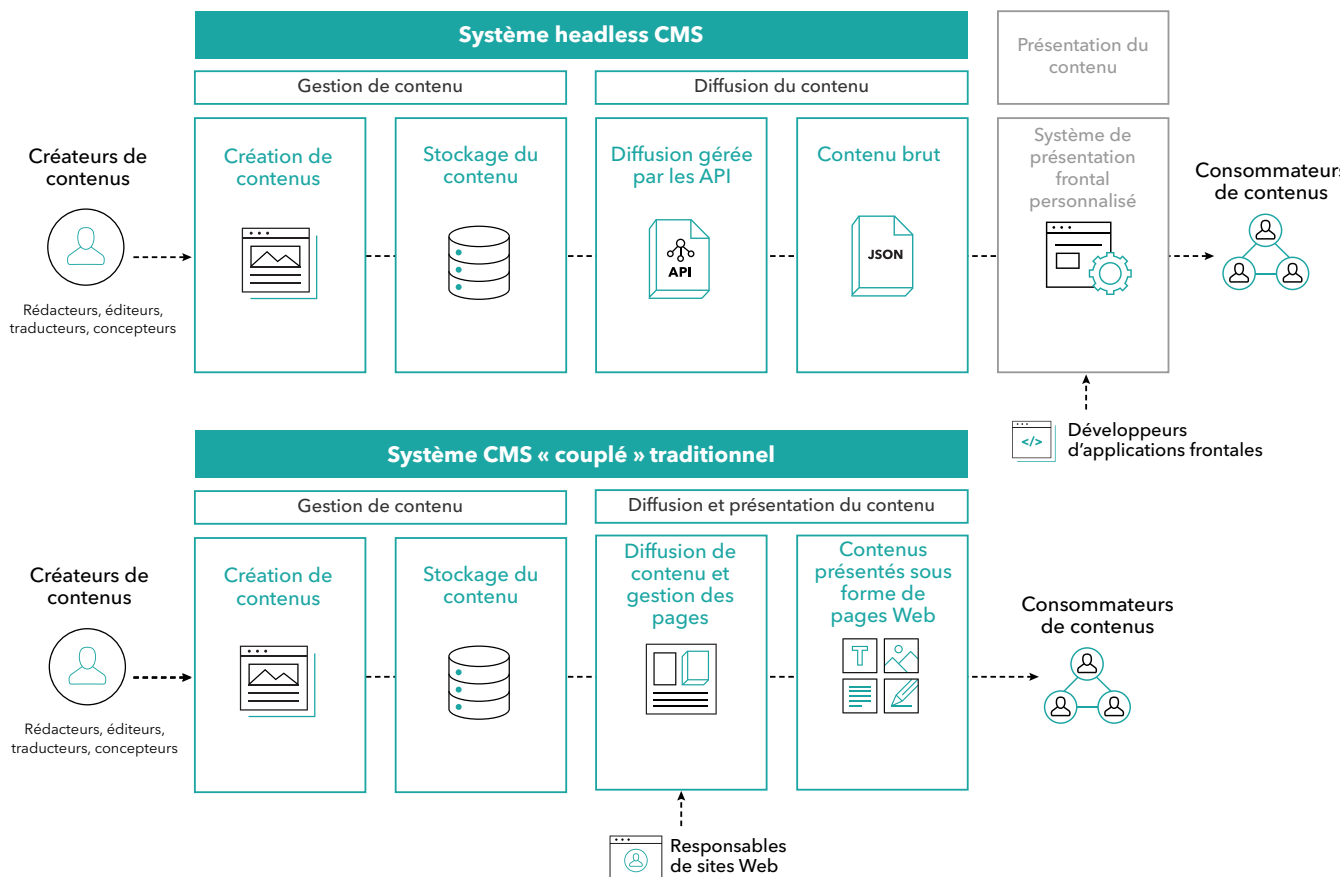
Système headless CMS

Présentation du contenu

Gestion de contenu

Diffusion du contenu

Créateurs de contenus

Rédacteurs, éditeurs, traducteurs, concepteurs

Création de contenus

Stockage du contenu

Diffusion gérée par les API

API

Contenu brut

JSON

Système de présentation frontal personnalisé

Consommateurs de contenus

</>

Développeurs d'applications frontales

Système CMS « couplé » traditionnel

Gestion de contenu

Diffusion et présentation du contenu

Créateurs de contenus

Rédacteurs, éditeurs, traducteurs, concepteurs

Création de contenus

Stockage du contenu

Diffusion de contenu et gestion des pages

Contenus présentés sous forme de pages Web

T

Consommateurs de contenus

Responsables de sites Web